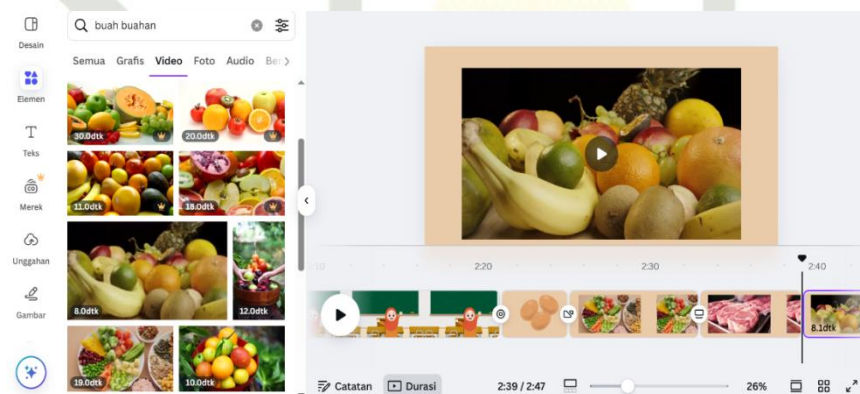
Desain
Elemen
Teks
Merek
Unggahan
Gambar

buah buahan

Semua Grafis Video Foto Audio Be

30.0dtk
20.0dtk
11.0dtk
18.0dtk
8.0dtk
12.0dtk
19.0dtk
10.0dtk

2:10 2:20 2:30 2:40

8.1dtk

Catatan Durasi 2:39 / 2:47 26%